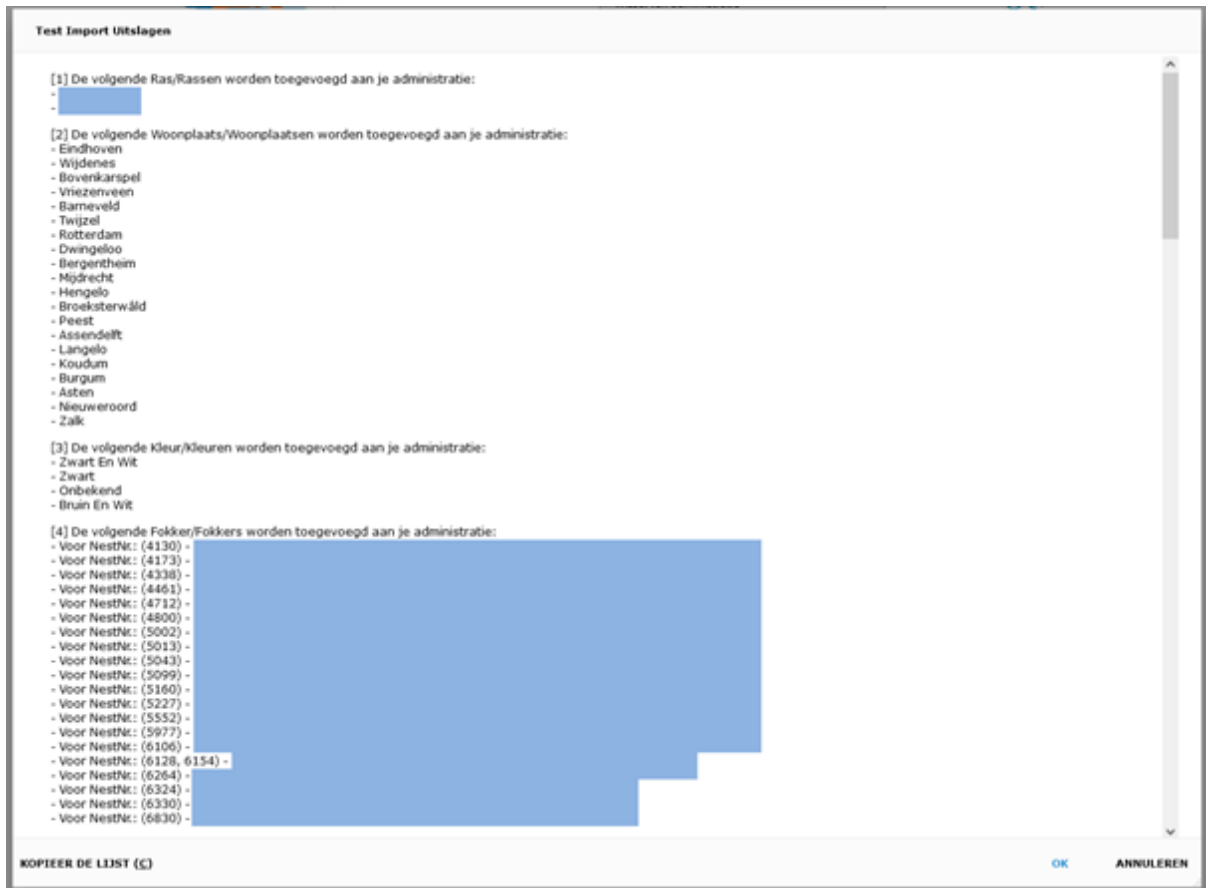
Test Import Uitslagen

[1] De volgende Ras/Rassen worden toegevoegd aan je administratie:
- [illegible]
- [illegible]

[2] De volgende Woonplaats/Woonplaatsen worden toegevoegd aan je administratie:
- Eindhoven
- Wijdenes
- Bovenkarspel
- Vriezenveen
- Barneveld
- Twijzel
- Rotterdam
- Dwingeloo
- Bergentheim
- Mijdrecht
- Hengelo
- Broeksterwâld
- Peest
- Assendelft
- Langelo
- Koudum
- Burgum
- Asten
- Nieuweroord
- Zalk

[3] De volgende Kleur/Kleuren worden toegevoegd aan je administratie:
- Zwart En Wit
- Zwart
- Onbekend
- Bruin En Wit

[4] De volgende Fokker/Fokkers worden toegevoegd aan je administratie:
- Voor NestNr.: (4130) - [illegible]
- Voor NestNr.: (4173) - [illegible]
- Voor NestNr.: (4338) - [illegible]
- Voor NestNr.: (4461) - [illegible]
- Voor NestNr.: (4712) - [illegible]
- Voor NestNr.: (4800) - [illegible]
- Voor NestNr.: (5002) - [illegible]
- Voor NestNr.: (5013) - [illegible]
- Voor NestNr.: (5043) - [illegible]
- Voor NestNr.: (5099) - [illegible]
- Voor NestNr.: (5160) - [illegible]
- Voor NestNr.: (5227) - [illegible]
- Voor NestNr.: (5552) - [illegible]
- Voor NestNr.: (5977) - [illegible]
- Voor NestNr.: (6106) - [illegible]
- Voor NestNr.: (6128, 6154) - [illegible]
- Voor NestNr.: (6264) - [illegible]
- Voor NestNr.: (6324) - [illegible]
- Voor NestNr.: (6330) - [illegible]
- Voor NestNr.: (6830) - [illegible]

KOPIEER DE LIJST (C)
OK
ANNULEREN